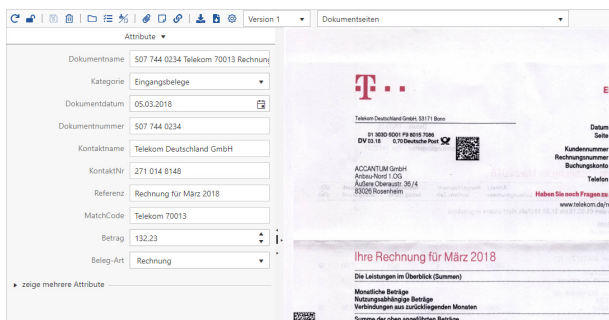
Version 1

Dokumentseiten

Attribute ▾

Dokumentname 507 744 0234 Telekom 70013 Rechnung

Kategorie Eingangsbelege

Dokumentdatum 05.03.2018

Dokumentnummer 507 744 0234

Kontaktname Telekom Deutschland GmbH

KontaktNr 271 014 8148

Referenz Rechnung für März 2018

MatchCode Telekom 70013

Betrag 132,23

Beleg-Art Rechnung

▸ zeige mehrere Attribute

T · · ·

Telekom Deutschland GmbH, 53171 Bonn

DV 03.18 0,70 Deutsche Post

ACCANTUM GmbH
Anbau-Nord 1.OG
Äußere Oberaustr. 36/4
83026 Rosenheim

Datum
Seite
Kundennummer
Rechnungsnummer
Buchungskonto
Telefon

Haben Sie noch Fragen zu

www.telekom.de/r

Ihre Rechnung für März 2018

Die Leistungen im Überblick (Summen)

Monatliche Beträge
Nutzungsabhängige Beträge
Verbindungen aus zurückliegenden Monaten

Summe der oben angeführten Beträge